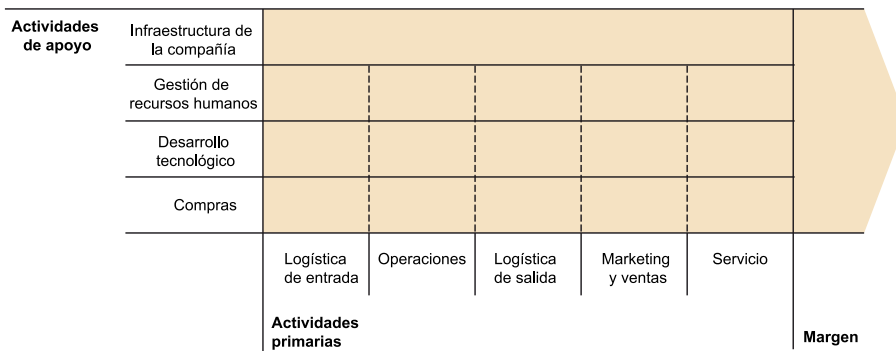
Actividades de apoyo

Infraestructura de la compañía

Gestión de recursos humanos

Desarrollo tecnológico

Compras

Logística de entrada

Operaciones

Logística de salida

Marketing y ventas

Servicio

Actividades primarias

Margen